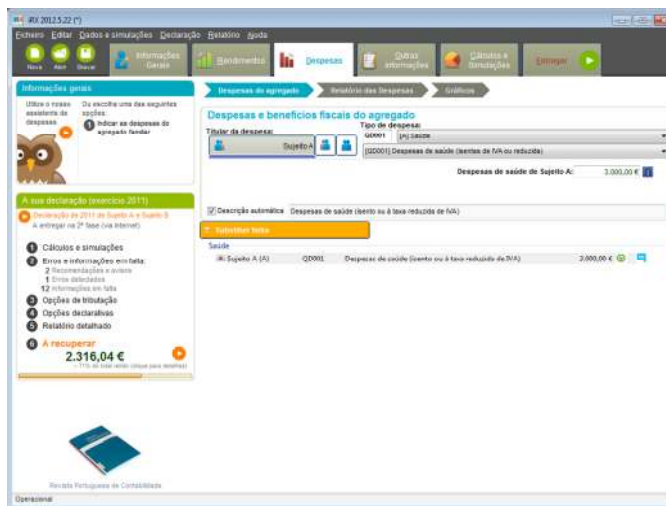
IRX 2012.5.22 (*)

Ficheiro Editar Dados e simulações Declaração Relatório Ajuda

Novo Abrir Gravar

Informações Gerais

Rendimentos

Despesas

Outras informações

Cálculos e Simulações

Entregar

Informações gerais

Utilize o nosso assistente de despesas

Ou escolha uma das seguintes opções:

1 Indicar as despesas do agregado familiar

A sua declaração (exercício 2011)

Declaração de 2011 de Sujeito A e Sujeito B

A entregar na 2ª fase (via Internet)

1 Cálculos e simulações

2 Erros e informações em falta:

2 Recomendações e avisos

1 Erros detectados

12 Informações em falta

3 Opções de tributação

4 Opções declarativas

5 Relatório detalhado

6 A recuperar

2.316,04 €

Revista Portuguesa de Contabilidade

Despesas do agregado

Relatório das Despesas

Gráficos

Despesas e benefícios fiscais do agregado

Titular da despesa:

Sujeito A

Tipo de despesa:

Q0001 [A] Saúde

[Q0001] Despesas de saúde (isentas de IVA ou reduzida)

Despesas de saúde de Sujeito A: 3.000,00 €

Descrição automática Despesas de saúde (isento ou à taxa reduzida de IVA)

Submeter lista

Saúde

Sujeito A (A) Q0001 Despesas de saúde (isento ou à taxa reduzida de IVA) 3.000,00 €

Operacional